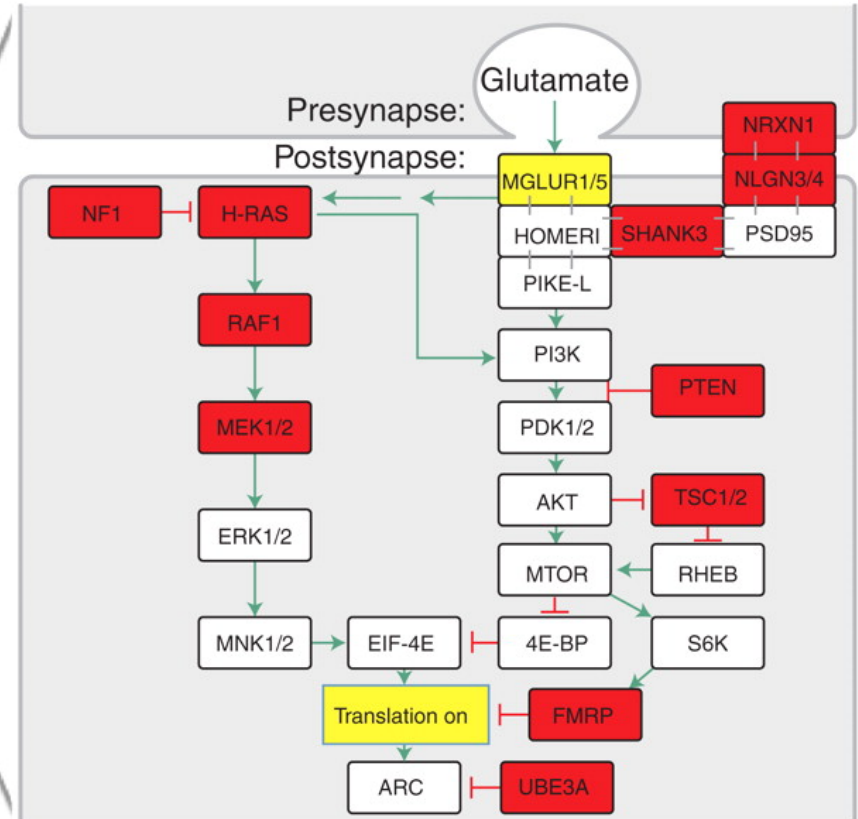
Glutamate

Presynapse:

Postsynapse:

NRXN1

NLGN3/4

MGLUR1/5

NF1

H-RAS

HOMERI

SHANK3

PSD95

PIKE-L

RAF1

PI3K

PTEN

MEK1/2

PDK1/2

AKT

TSC1/2

ERK1/2

MTOR

RHEB

MNK1/2

EIF-4E

4E-BP

S6K

Translation on

FMRP

ARC

UBE3A